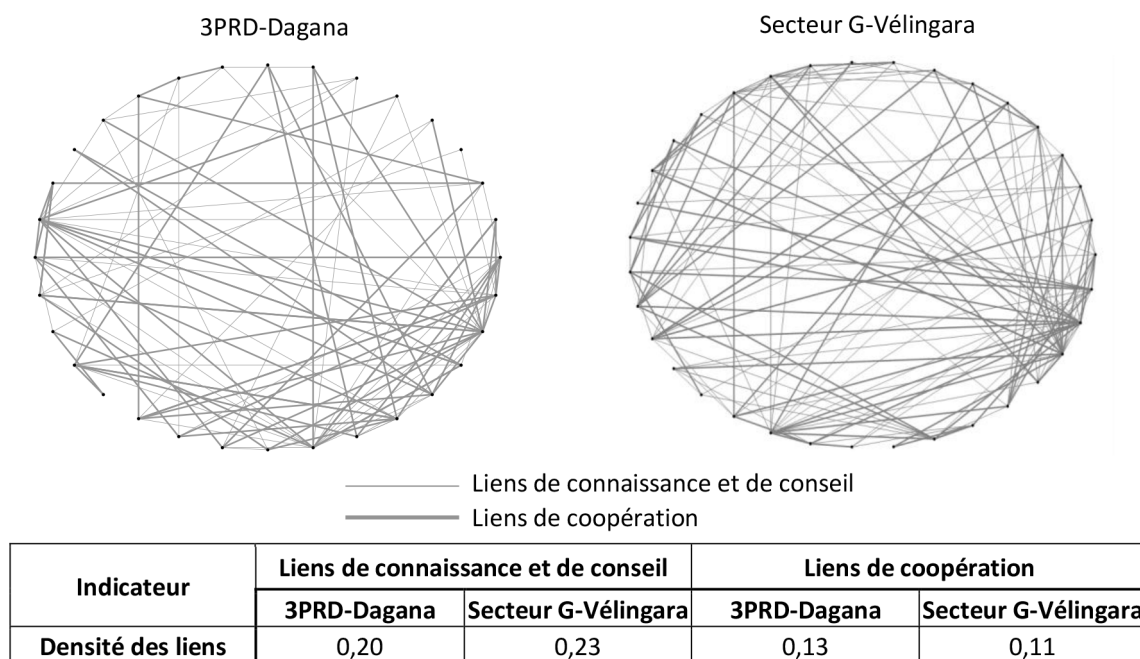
3PRD-Dagana

Secteur G-Vélingara

Liens de connaissance et de conseil

Liens de coopération

| Indicateur | Liens de connaissance et de conseil | | Liens de coopération | |
|---|---|---|---|---|
| | 3PRD-Dagana | Secteur G-Vélingara | 3PRD-Dagana | Secteur G-Vélingara |
| Densité des liens | 0,20 | 0,23 | 0,13 | 0,11 |